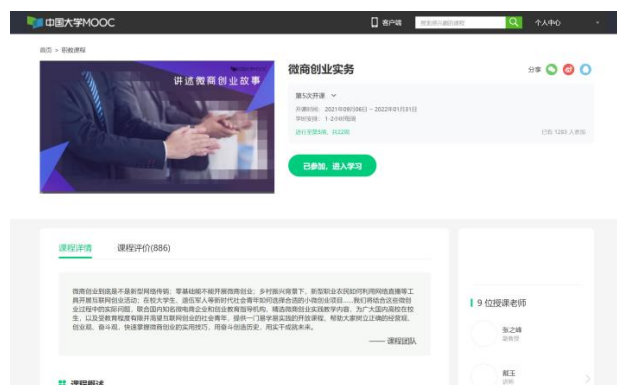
中国大学MOOC

客户端

个人中心

首页 > 职教课程

讲述微商创业故事

微商创业实务

分享

第5次开课

开课时间：2021年09月06日 ~ 2022年01月31日

学时安排：1-2小时每周

进行至第5周，共22周

已有 1283 人参加

已参加，进入学习

课程详情

课程评价(886)

微商创业则是基于最新型网络传销，零基础都不能开展微商创业；乡村振兴背景下，新型职业农民如何利用网络直播等工具开展互联网创业活动；在校大学生、退伍军人等新时代社会青年如何选择合适的小微创业项目……我们将结合实际微创业过程中的实际问题，联合国内知名微电商企业和创业教育指导机构，精选微商创业实践教学内容，为广大国内高校在校生，以及受教育程度相对较低且有意互联网创业的社会青年，提供一门便于学员实践的开放课程，帮助大家树立正确的经营观、创业观、奋斗观，快速掌握微商创业的实用技巧，用奋斗创造历史，用实干成就未来。

—— 课程团队

课程概述

9 位授课老师

张之峰

副教授

戴玉

讲师